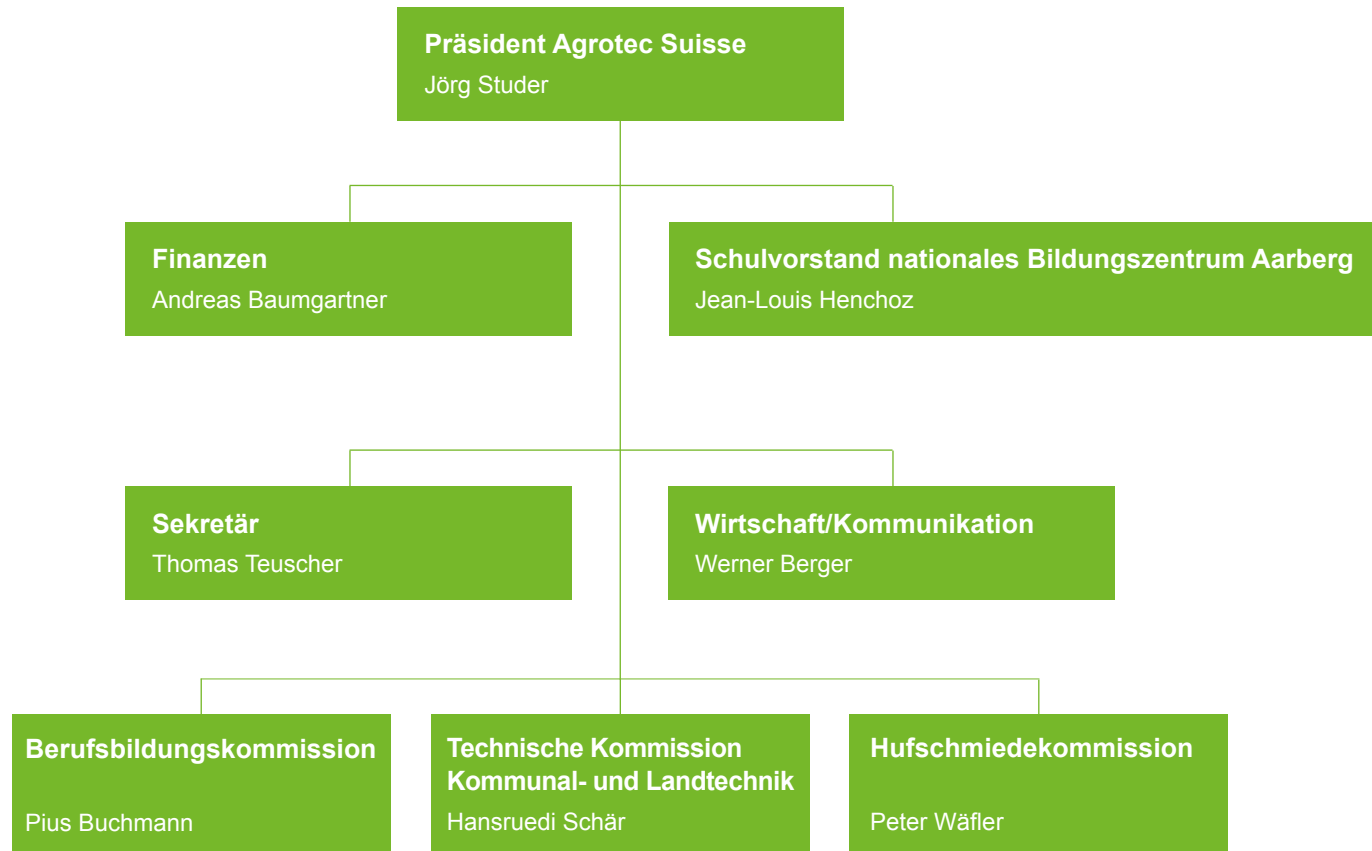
Präsident Agrotec Suisse
Jörg Studer

Finanzen
Andreas Baumgartner

Schulvorstand nationales Bildungszentrum Aarberg
Jean-Louis Henchoz

Sekretär
Thomas Teuscher

Wirtschaft/Kommunikation
Werner Berger

Berufsbildungskommission
Pius Buchmann

Technische Kommission Kommunal- und Landtechnik
Hansruedi Schär

Hufschmiedekommission
Peter Wäfler